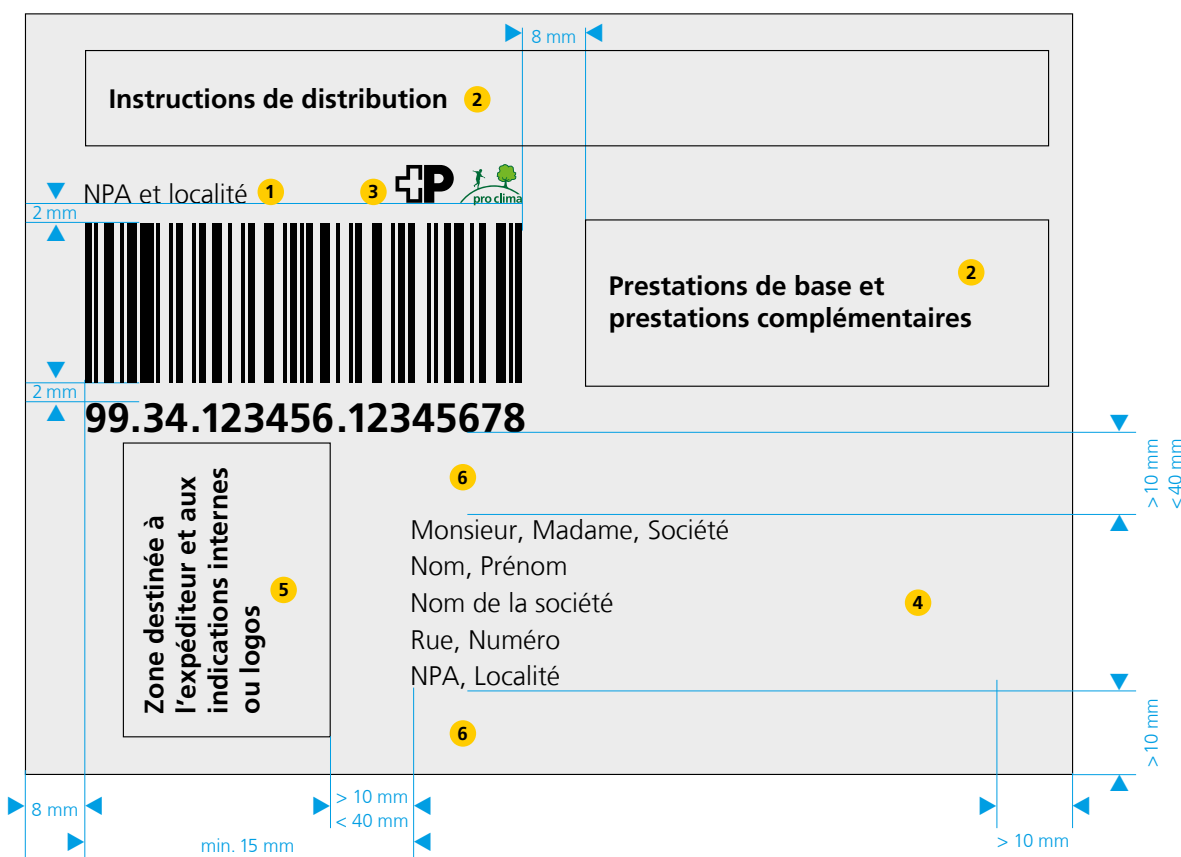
8 mm

Instructions de distribution 2

NPA et localité 1

3

pro clima

2 mm

Prestations de base et prestations complémentaires 2

2 mm

99.34.123456.12345678

> 10 mm
< 40 mm

6

Zone destinée à l'expéditeur et aux indications internes ou logos

5

Monsieur, Madame, Société
Nom, Prénom
Nom de la société
Rue, Numéro
NPA, Localité

4

> 10 mm

6

8 mm

> 10 mm
< 40 mm

min. 15 mm

> 10 mm